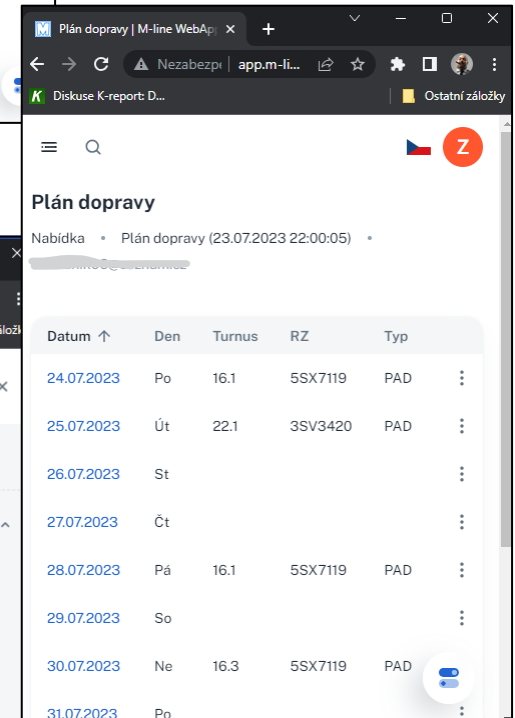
Plán dopravy | M-line WebApp ×

Nezabezpe | app.m-li...

Diskuse K-report: D...

Ostatní záložky

Z

Plán dopravy

Nabídka • Plán dopravy (23.07.2023 22:00:05) •

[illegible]

| Datum ↑ | Den | Turnus | RZ | Typ |
|---|---|---|---|---|
| 24.07.2023 | Po | 16.1 | 5SX7119 | PAD |
| 25.07.2023 | Út | 22.1 | 3SV3420 | PAD |
| 26.07.2023 | St | | | |
| 27.07.2023 | Čt | | | |
| 28.07.2023 | Pá | 16.1 | 5SX7119 | PAD |
| 29.07.2023 | So | | | |
| 30.07.2023 | Ne | 16.3 | 5SX7119 | PAD |
| 31.07.2023 | Po | | | |

záložk